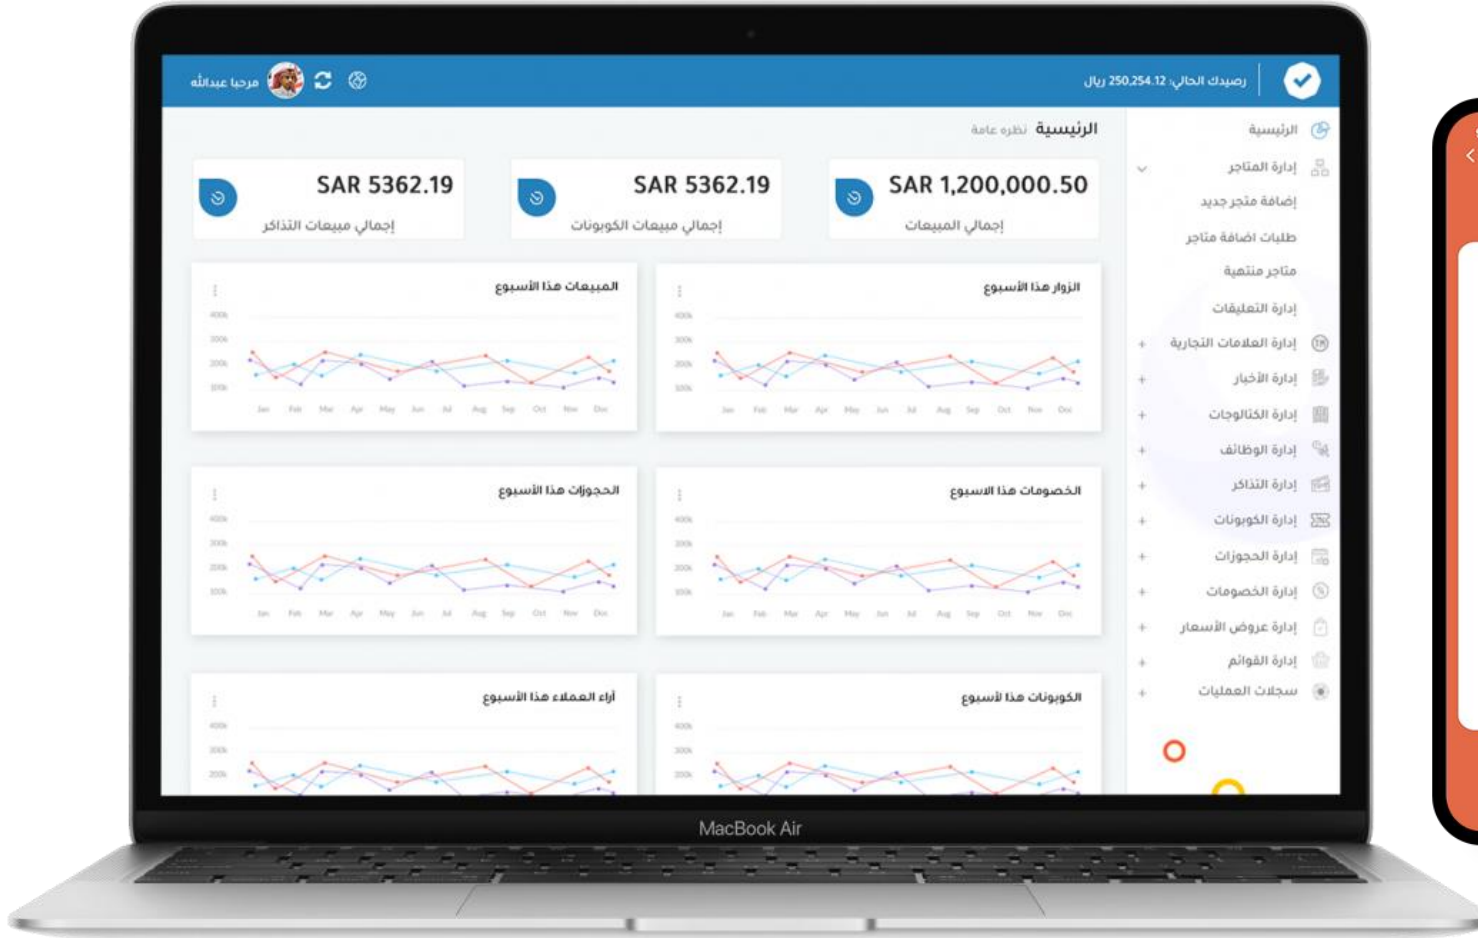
رصيدك الحالي: 250,254.12 ريال

مرحبا عبدالله

الرئيسية نظره عامة

SAR 1,200,000.50
إجمالي المبيعات

SAR 5362.19
إجمالي مبيعات الكوبونات

SAR 5362.19
إجمالي مبيعات التذاكر

الزوار هذا الأسبوع

400k 300k 200k 100k
Jan Feb Mar Apr May Jun Jul Aug Sep Oct Nov Dec

المبيعات هذا الأسبوع

400k 300k 200k 100k
Jan Feb Mar Apr May Jun Jul Aug Sep Oct Nov Dec

الخصومات هذا الاسبوع

400k 300k 200k 100k
Jan Feb Mar Apr May Jun Jul Aug Sep Oct Nov Dec

الحجوزات هذا الأسبوع

400k 300k 200k 100k
Jan Feb Mar Apr May Jun Jul Aug Sep Oct Nov Dec

الكوبونات هذا لأسبوع

400k 300k 200k

أراء العملاء هذا الأسبوع

400k 300k 200k

الرئيسية
إدارة المتاجر
إضافة متجر جديد
طلبات اضافة متاجر
متاجر منتهية
إدارة التعليقات
إدارة العلامات التجارية
إدارة الأخبار
إدارة الكتالوجات
إدارة الوظائف
إدارة التذاكر
إدارة الكوبونات
إدارة الحجوزات
إدارة الخصومات
إدارة عروض الأسعار
إدارة القوائم
سجلات العمليات

MacBook Air